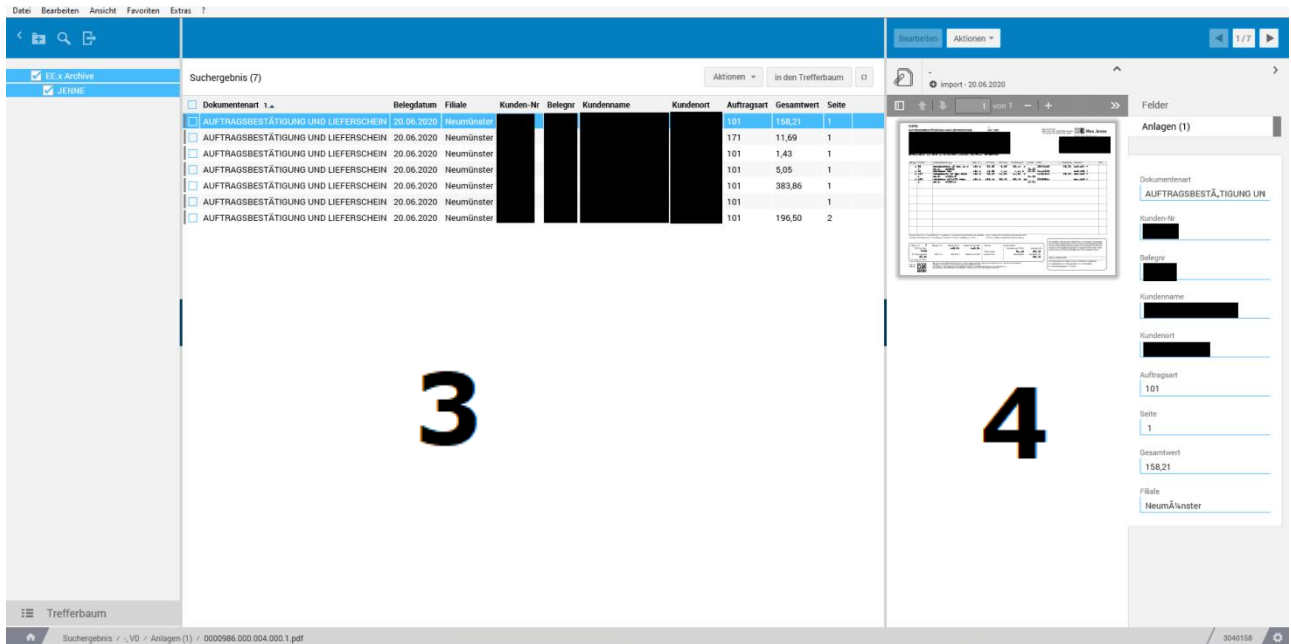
Datei Bearbeiten Ansicht Favoriten Extras ?

EE.x Archive
JENNE

Suchergebnis (7)

Aktionen ▾ in den Trefferbaum

| Dokumentenart 1 | Belegdatum | Filiale | Kunden-Nr | Belegnr | Kundenname | Kundenort | Auftragsart | Gesamtwert | Seite |
|---|---|---|---|---|---|---|---|---|---|
| AUFTRAGSBESTÄTIGUNG UND LIEFERSCHEIN | 20.06.2020 | Neumünster | | | | | 101 | 158,21 | 1 |
| AUFTRAGSBESTÄTIGUNG UND LIEFERSCHEIN | 20.06.2020 | Neumünster | | | | | 171 | 11,69 | 1 |
| AUFTRAGSBESTÄTIGUNG UND LIEFERSCHEIN | 20.06.2020 | Neumünster | | | | | 101 | 1,43 | 1 |
| AUFTRAGSBESTÄTIGUNG UND LIEFERSCHEIN | 20.06.2020 | Neumünster | | | | | 101 | 5,05 | 1 |
| AUFTRAGSBESTÄTIGUNG UND LIEFERSCHEIN | 20.06.2020 | Neumünster | | | | | 101 | 383,86 | 1 |
| AUFTRAGSBESTÄTIGUNG UND LIEFERSCHEIN | 20.06.2020 | Neumünster | | | | | 101 | | 1 |
| AUFTRAGSBESTÄTIGUNG UND LIEFERSCHEIN | 20.06.2020 | Neumünster | | | | | 101 | 196,50 | 2 |

3

Bearbeiten Aktionen ▾

1/7

-
import - 20.06.2020

1 von 1

Felder
Anlagen (1)

4

Dokumentenart
AUFTRAGSBESTÃ„TIGUNG UN

Kunden-Nr

Belegnr

Kundenname

Kundenort

Auftragsart
101

Seite
1

Gesamtwert
158,21

Filiale
NeumÃ¼nster

Trefferbaum

Suchergebnis / -, V0 / Anlagen (1) / 0000986.000.004.000.1.pdf

3040158